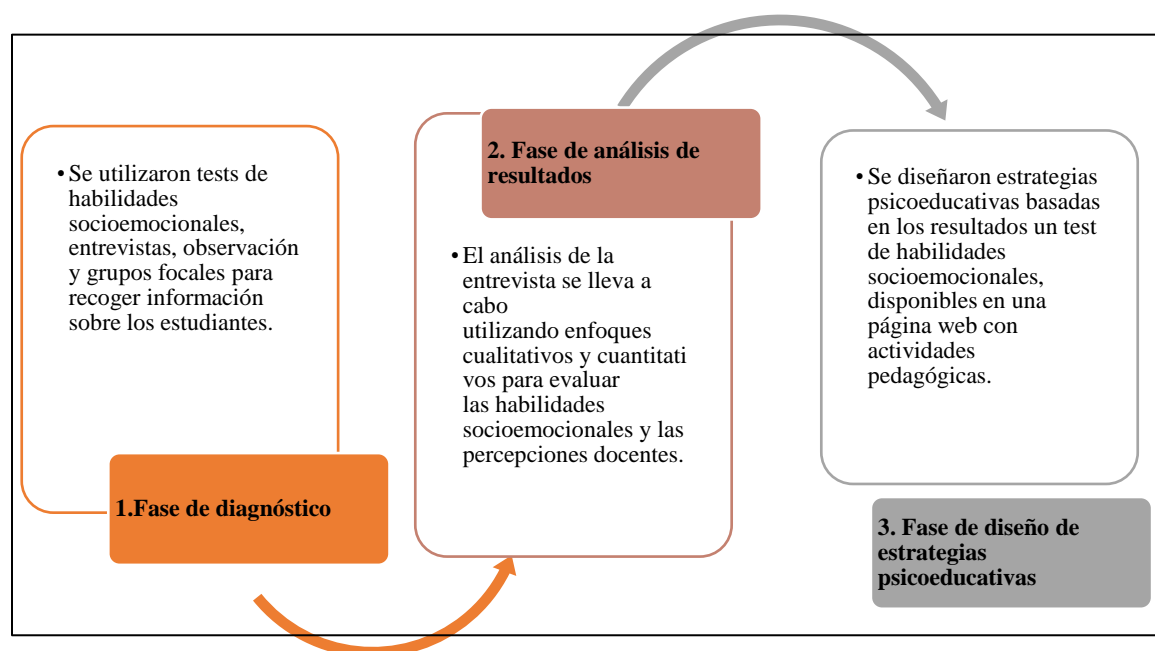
• Se utilizaron tests de habilidades socioemocionales, entrevistas, observación y grupos focales para recoger información sobre los estudiantes.

1.Fase de diagnóstico

2. Fase de análisis de resultados

• El análisis de la entrevista se lleva a cabo utilizando enfoques cualitativos y cuantitati vos para evaluar las habilidades socioemocionales y las percepciones docentes.

• Se diseñaron estrategias psicoeducativas basadas en los resultados un test de habilidades socioemocionales, disponibles en una página web con actividades pedagógicas.

3. Fase de diseño de estrategias psicoeducativas